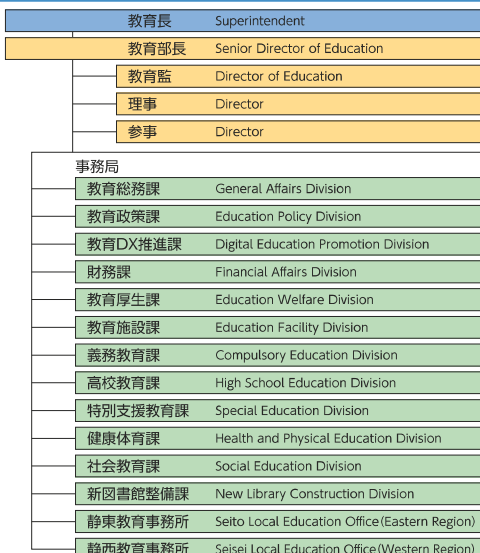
教育長 Superintendent

教育部長 Senior Director of Education

教育監 Director of Education

理事 Director

参事 Director

事務局

教育総務課 General Affairs Division

教育政策課 Education Policy Division

教育DX推進課 Digital Education Promotion Division

財務課 Financial Affairs Division

教育厚生課 Education Welfare Division

教育施設課 Education Facility Division

義務教育課 Compulsory Education Division

高校教育課 High School Education Division

特別支援教育課 Special Education Division

健康体育課 Health and Physical Education Division

社会教育課 Social Education Division

新図書館整備課 New Library Construction Division

静東教育事務所 Seito Local Education Office(Eastern Region)

静西教育事務所 Seisei Local Education Office(Western Region)